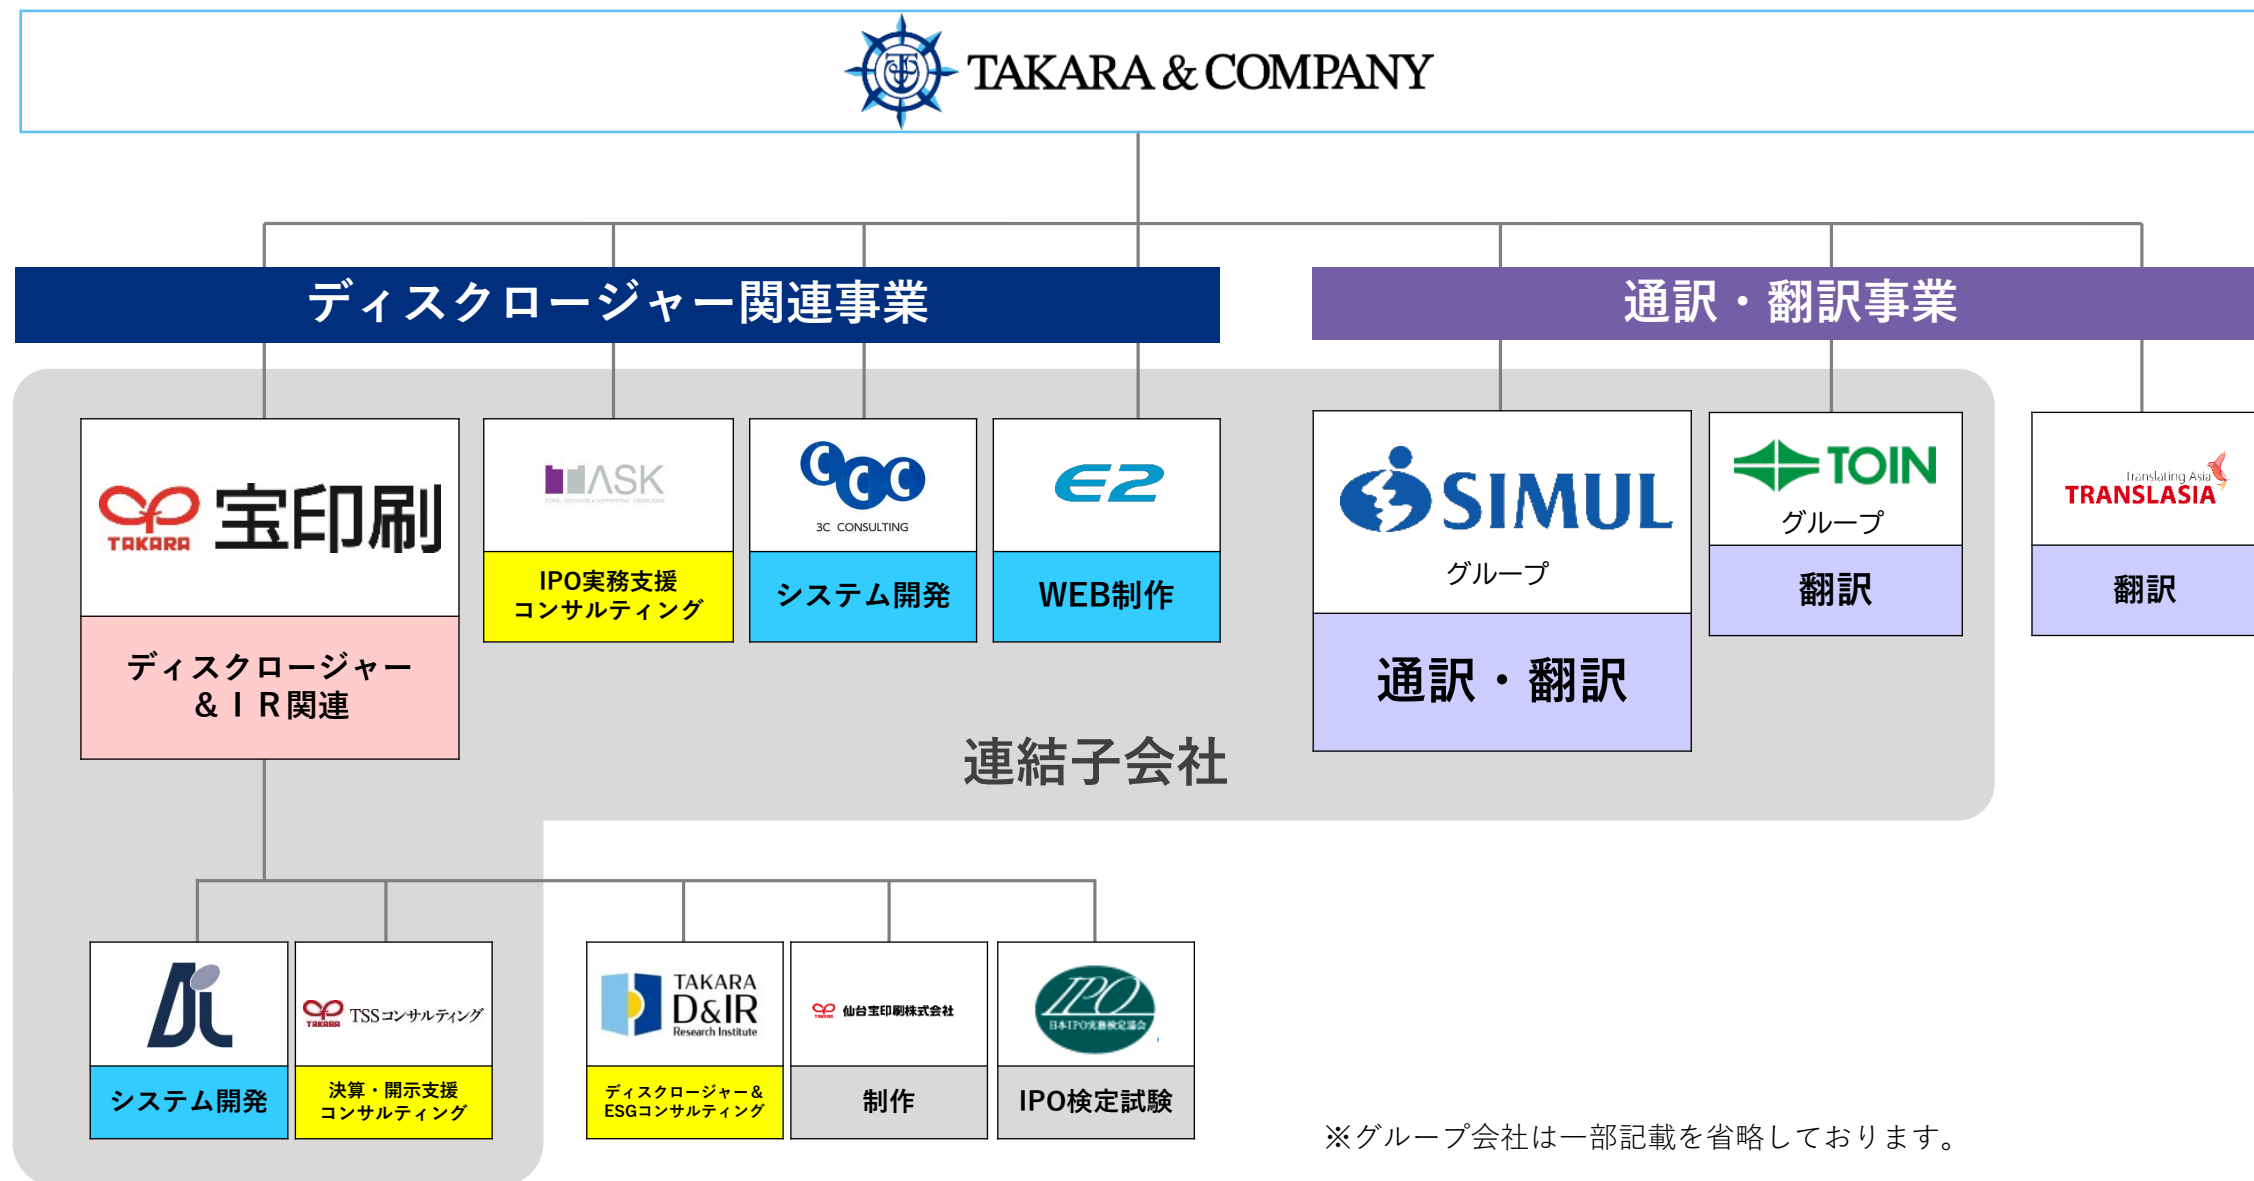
TAKARA & COMPANY

ディスクロージャー関連事業

通訳・翻訳事業

TAKARA 宝印刷

ディスクロージャー
&ＩＲ関連

ASK

IPO実務支援
コンサルティング

3C CONSULTING

システム開発

E2

WEB制作

SIMUL
グループ

通訳・翻訳

TOIN
グループ

翻訳

Translating Asia
TRANSLASIA

翻訳

連結子会社

システム開発

TSSコンサルティング

決算・開示支援
コンサルティング

TAKARA
D&IR
Research Institute

ディスクロージャー&
ESGコンサルティング

仙台宝印刷株式会社

制作

IPO
日本IPO実務検定協会

IPO検定試験

※グループ会社は一部記載を省略しております。